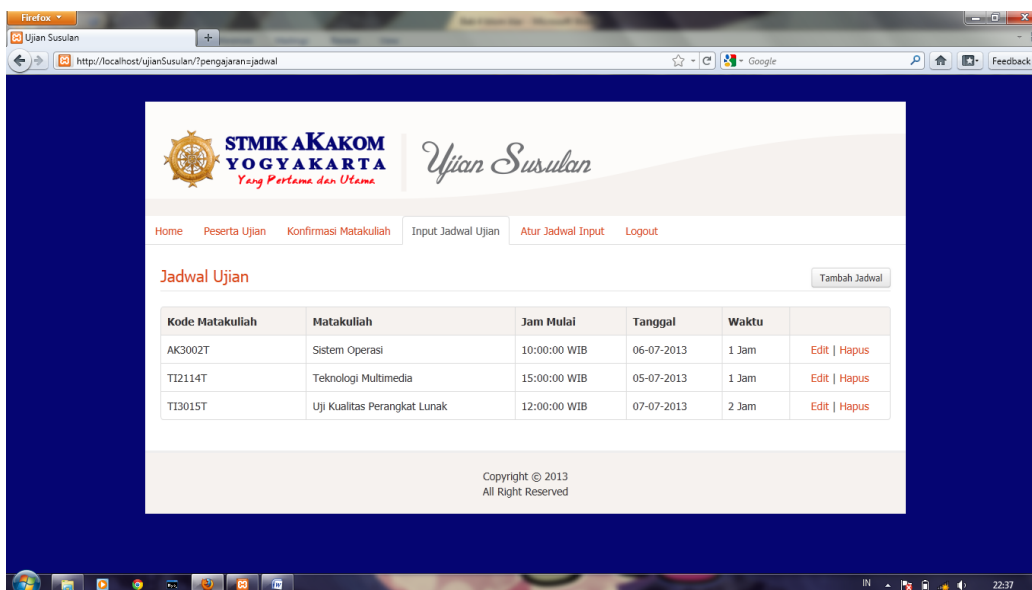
Firefox

Ujian Susulan

http://localhost/ujianSusulan/?pengajaran=jadwal

Google

Feedback

STMIK AKAKOM
YOGYAKARTA
Yang Pertama dan Utama

Ujian Susulan

Home Peserta Ujian Konfirmasi Matakuliah Input Jadwal Ujian Atur Jadwal Input Logout

Jadwal Ujian

Tambah Jadwal

| Kode Matakuliah | Matakuliah | Jam Mulai | Tanggal | Waktu | |
|---|---|---|---|---|---|
| AK3002T | Sistem Operasi | 10:00:00 WIB | 06-07-2013 | 1 Jam | Edit \| Hapus |
| TI2114T | Teknologi Multimedia | 15:00:00 WIB | 05-07-2013 | 1 Jam | Edit \| Hapus |
| TI3015T | Uji Kualitas Perangkat Lunak | 12:00:00 WIB | 07-07-2013 | 2 Jam | Edit \| Hapus |

Copyright © 2013
All Right Reserved

IN 22:37